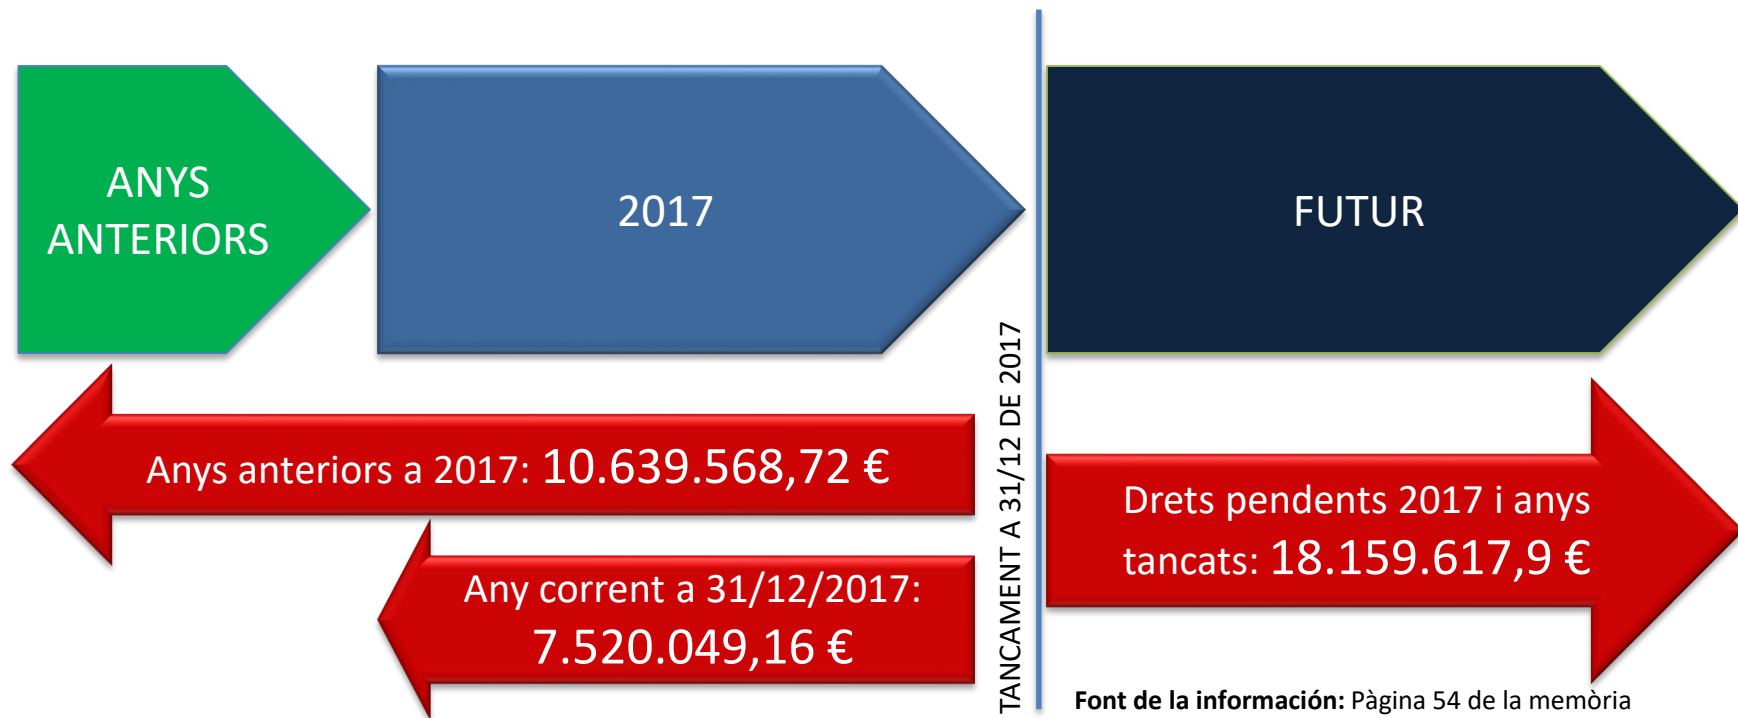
ANYS ANTERIORS

2017

FUTUR

Anys anteriors a 2017: 10.639.568,72 €

Any corrent a 31/12/2017: 7.520.049,16 €

TANCAMENT A 31/12 DE 2017

Drets pendents 2017 i anys tancats: 18.159.617,9 €

**Font de la información:** Pàgina 54 de la memòria